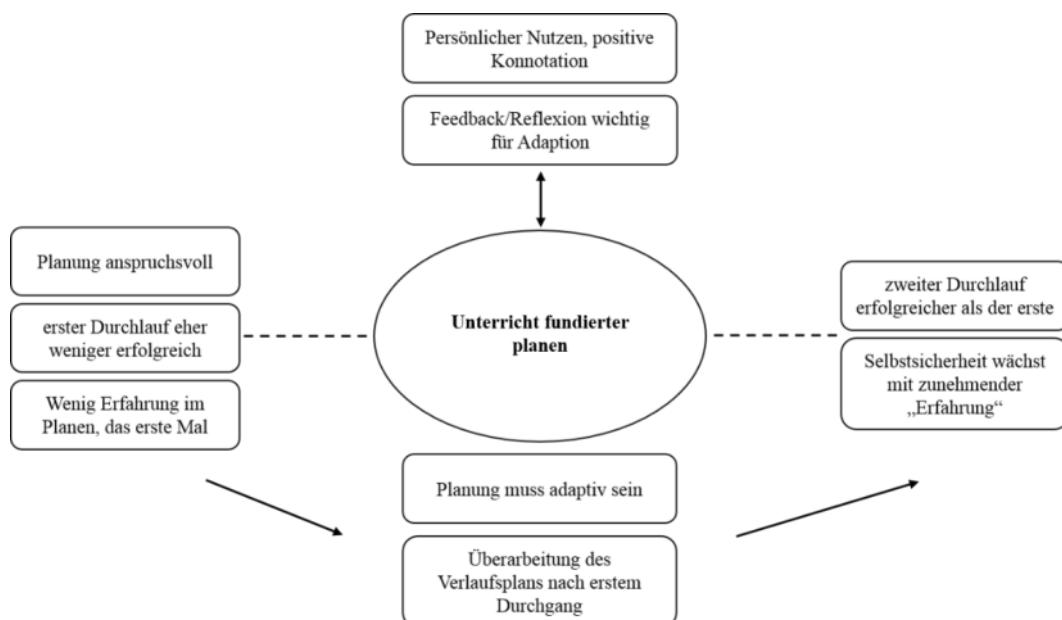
Persönlicher Nutzen, positive Konnotation

Feedback/Reflexion wichtig für Adaption

Planung anspruchsvoll

erster Durchlauf eher weniger erfolgreich

Wenig Erfahrung im Planen, das erste Mal

Unterricht fundierter planen

zweiter Durchlauf erfolgreicher als der erste

Selbstsicherheit wächst mit zunehmender „Erfahrung“

Planung muss adaptiv sein

Überarbeitung des Verlaufsplans nach erstem Durchgang